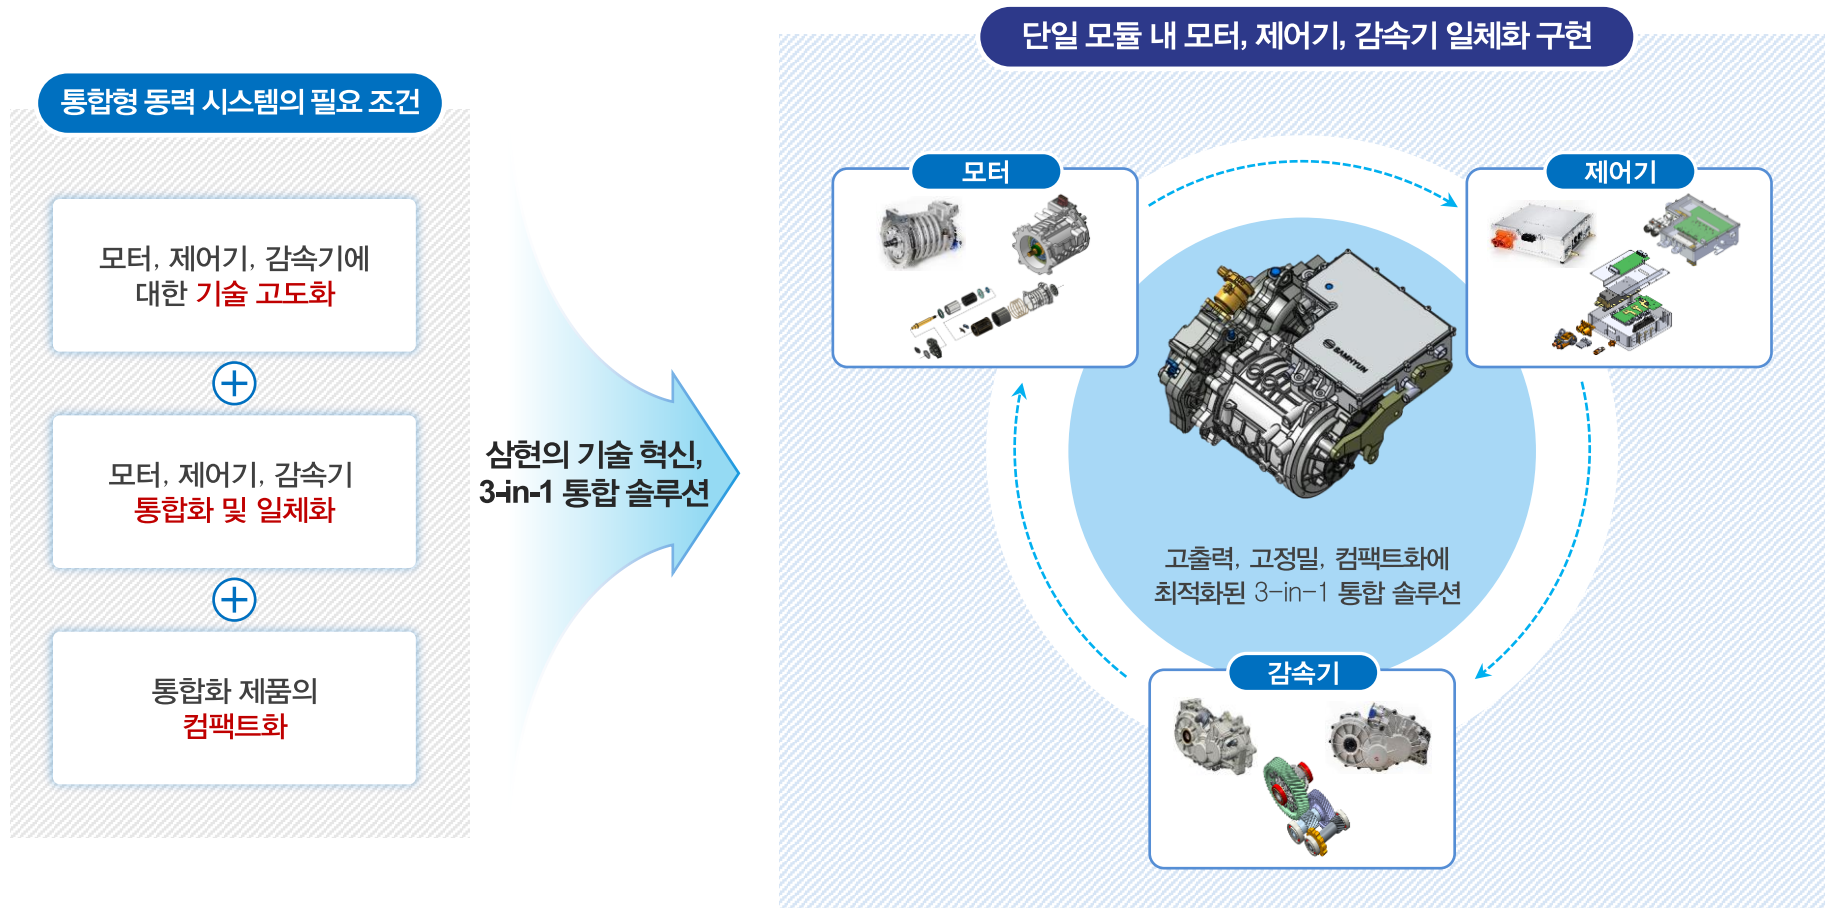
통합형 동력 시스템의 필요 조건

모터, 제어기, 감속기에 대한 기술 고도화

모터, 제어기, 감속기 통합화 및 일체화

통합화 제품의 컴팩트화

삼현의 기술 혁신, 3-in-1 통합 솔루션

단일 모듈 내 모터, 제어기, 감속기 일체화 구현

모터

제어기

SAMHYUN

고출력, 고정밀, 컴팩트화에 최적화된 3-in-1 통합 솔루션

감속기